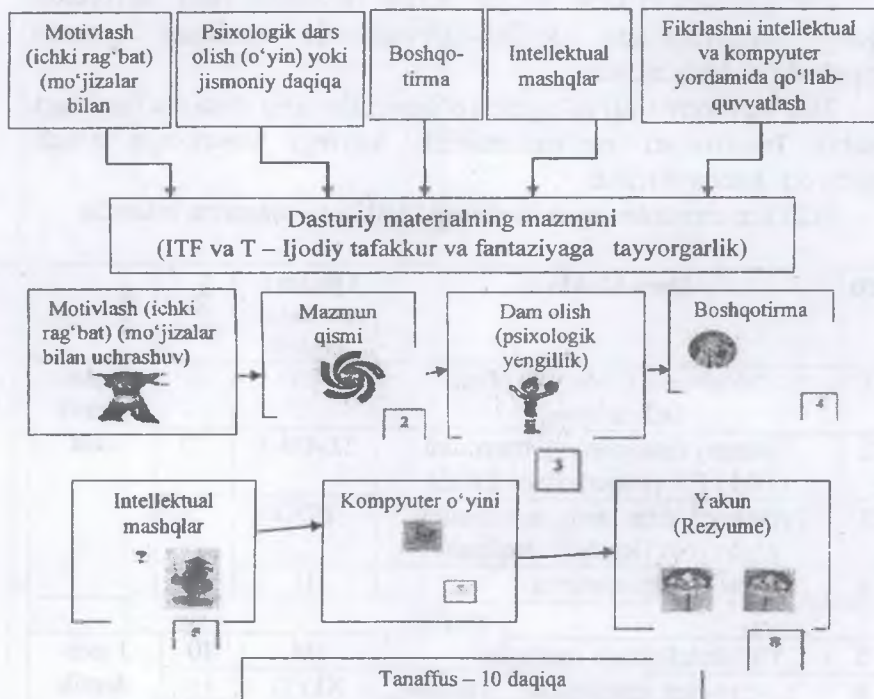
Motivlash (ichki rag'bat) (mo'jizalar bilan

Psixologik dars olish (o'yin) yoki jismoniy daqiqa

Boshqotirma

Intellektual mashqlar

Fikrlashni intellektual va kompyuter yordamida qo'llab-quvvatlash

Dasturiy materialning mazmuni
(ITF va T – Ijodiy tafakkur va fantaziyaga tayyorgarlik)

Motivlash (ichki rag'bat) (mo'jizalar bilan uchrashuv)

Mazmun qismi

2

Dam olish (psixologik yengillik)

3

Boshqotirma

4

Intellektual mashqlar

5

Kompyuter o'yini

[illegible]

Yakun (Rezyume)

8

Tanaffus – 10 daqiqa